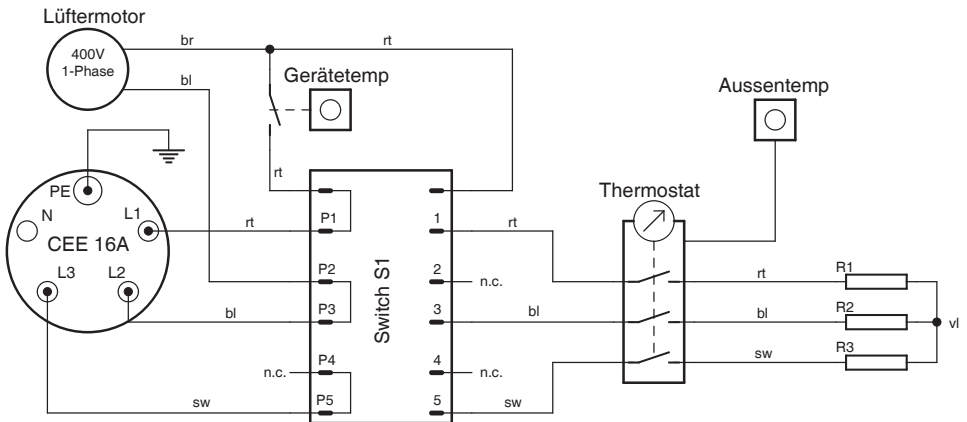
Lüftermotor

400V
1-Phase

br

rt

bl

Gerätetemp

Aussentemp

rt

PE

N

L1

CEE 16A

L3

L2

rt

P1

P2

P3

P4

P5

bl

n.c.

sw

Switch S1

1

2

3

4

5

rt

n.c.

bl

n.c.

sw

Thermostat

rt

bl

sw

R1

R2

R3

vl